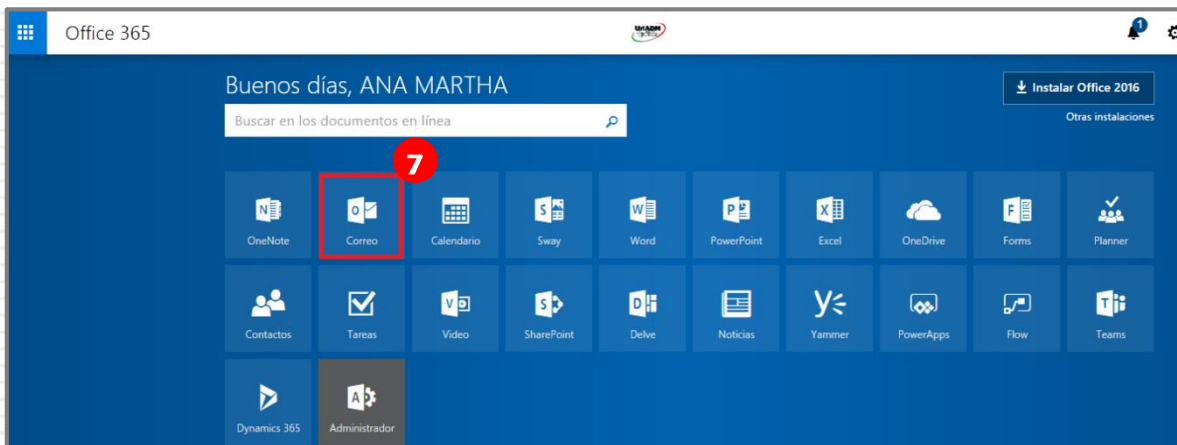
Office 365

UnADM

1

Buenos días, ANA MARTHA

Buscar en los documentos en línea

Instalar Office 2016

Otras instalaciones

7

OneNote
Correo
Calendario
Sway
Word
PowerPoint
Excel
OneDrive
Forms
Planner

Contactos
Tareas
Video
SharePoint
Delve
Noticias
Yammer
PowerApps
Flow
Teams

Dynamics 365
Administrador